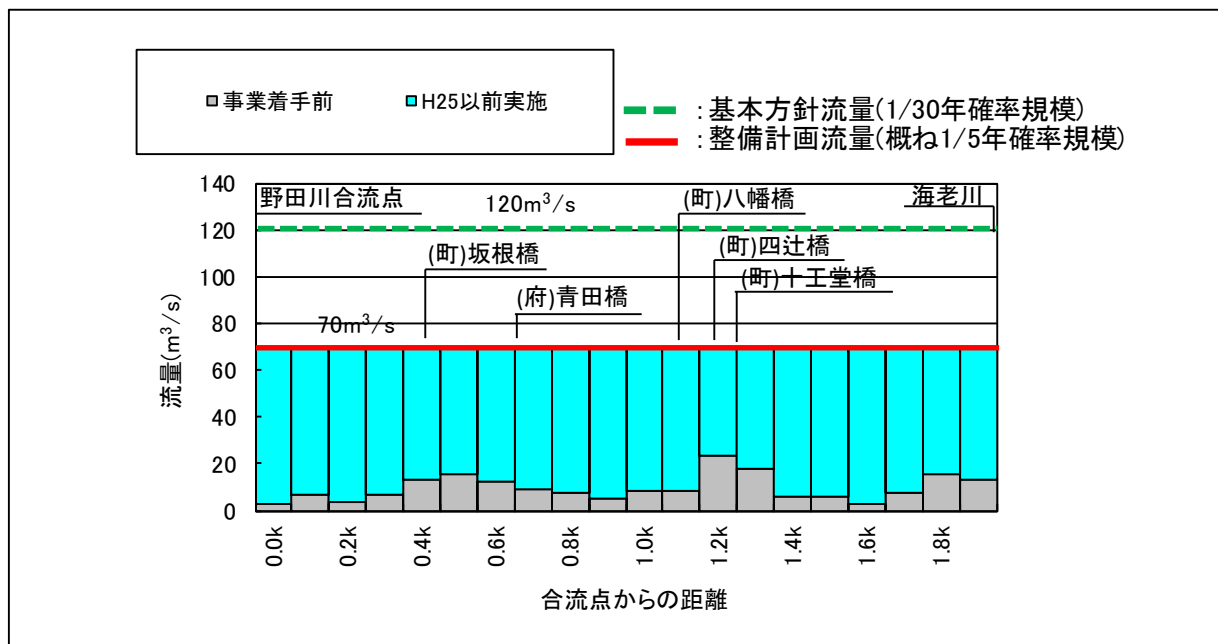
事業着手前　H25以前実施

: 基本方針流量(1/30年確率規模)
: 整備計画流量(概ね1/5年確率規模)

140
120
100
80
60
40
20
0

流量($m^3/s$)

野田川合流点
$120m^3/s$
(町)八幡橋
海老川
(町)坂根橋
(町)四辻橋
(町)十王堂橋
(府)青田橋
$70m^3/s$

0.0k
0.2k
0.4k
0.6k
0.8k
1.0k
1.2k
1.4k
1.6k
1.8k

合流点からの距離